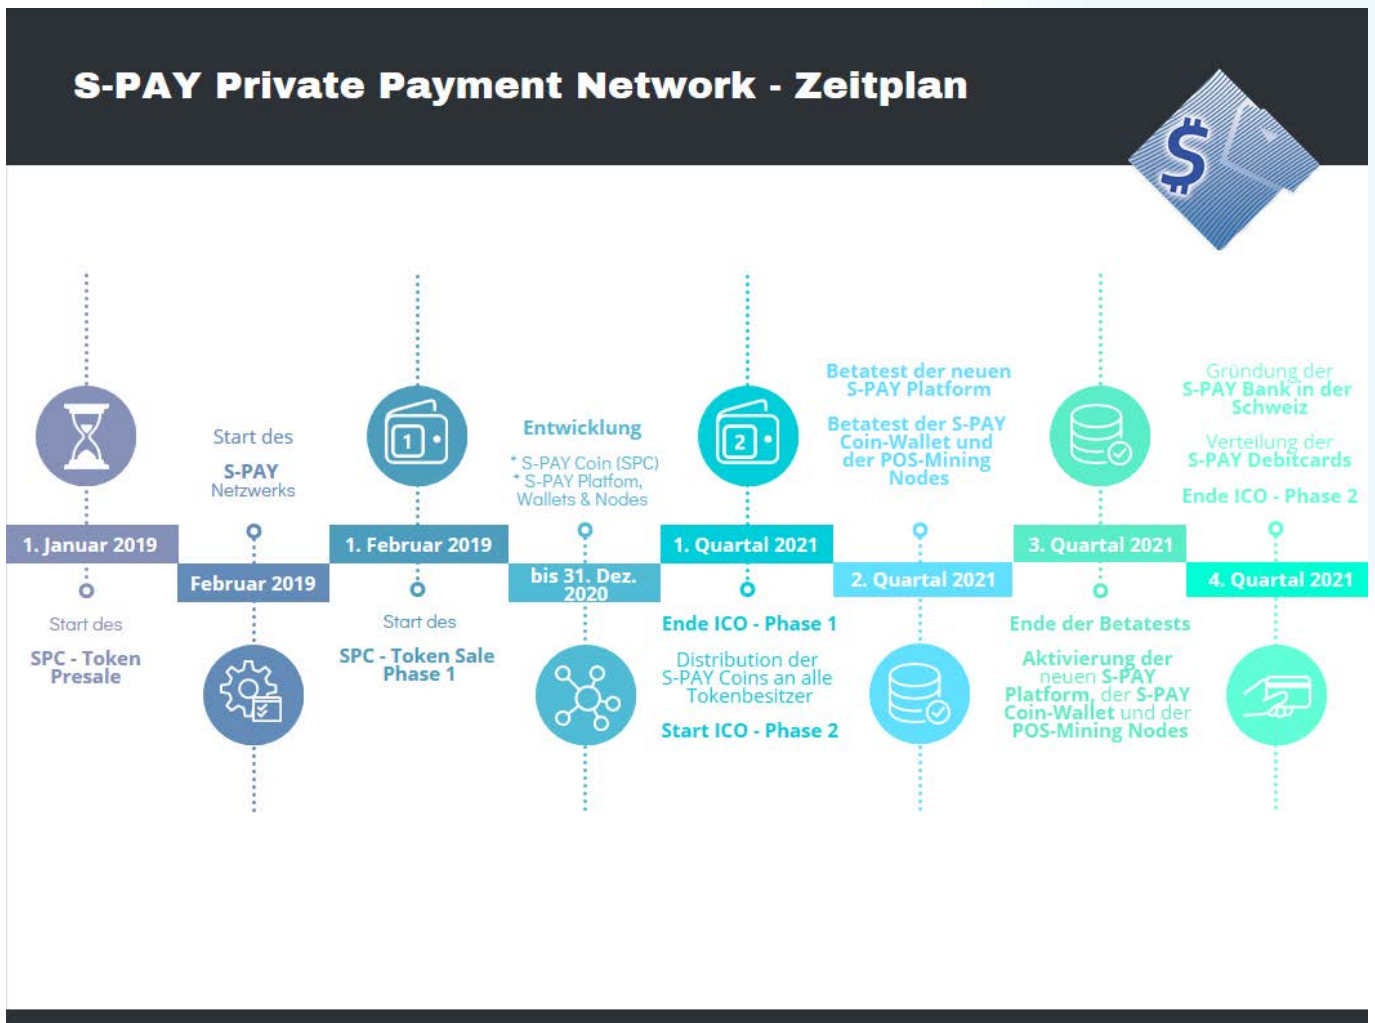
S-PAY Private Payment Network - Zeitplan

$

1. Januar 2019

Start des

SPC - Token Presale

Start des

S-PAY Netzwerks

Februar 2019

1

1. Februar 2019

Start des

SPC - Token Sale Phase 1

Entwicklung

* S-PAY Coin (SPC)
* S-PAY Platfom, Wallets & Nodes

bis 31. Dez. 2020

2

1. Quartal 2021

Ende ICO - Phase 1

Distribution der S-PAY Coins an alle Tokenbesitzer

Start ICO - Phase 2

Betatest der neuen S-PAY Platform

Betatest der S-PAY Coin-Wallet und der POS-Mining Nodes

2. Quartal 2021

3. Quartal 2021

Ende der Betatests

Aktivierung der neuen S-PAY Platform, der S-PAY Coin-Wallet und der POS-Mining Nodes

Gründung der S-PAY Bank in der Schweiz

Verteilung der S-PAY Debitcards

Ende ICO - Phase 2

4. Quartal 2021